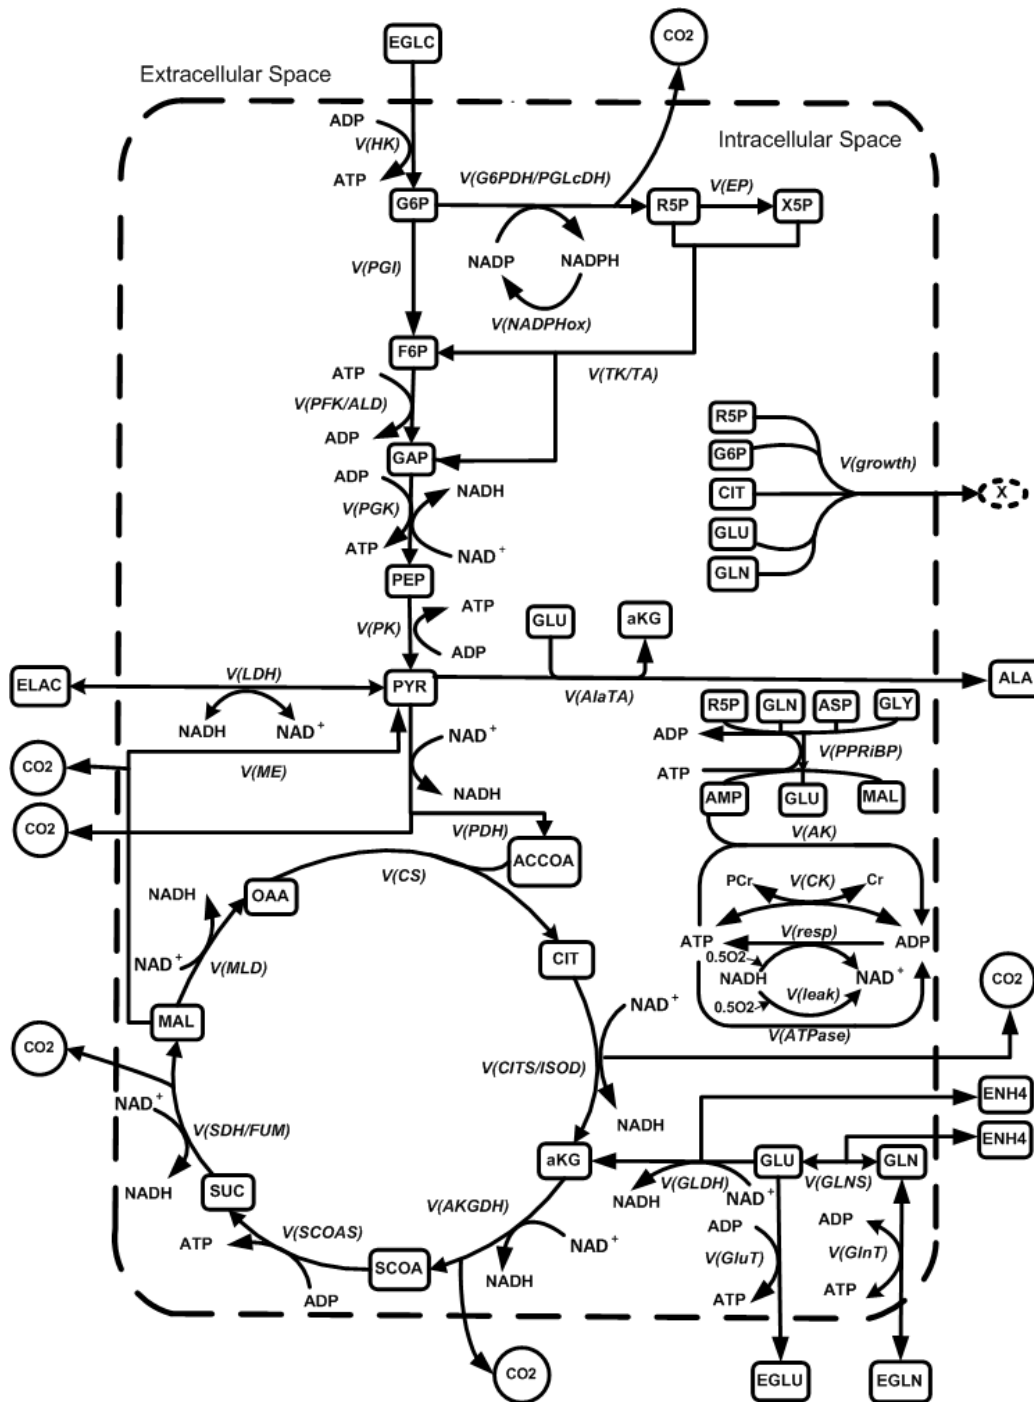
EGLC

CO2

Extracellular Space

Intracellular Space

ADP
V(HK)
ATP

G6P
V(G6PDH/PGLcDH)
R5P
V(EP)
X5P

NADP
NADPH
V(NADPHox)

V(PGI)

F6P
V(TK/TA)

ATP
V(PFK/ALD)
ADP

GAP

R5P
G6P
CIT
GLU
GLN
V(growth)
X

ADP
V(PGK)
ATP
NADH
NAD$^+$

PEP

V(PK)
ATP
ADP

GLU
aKG

ELAC
V(LDH)
PYR
ALA
NADH
NAD$^+$
V(AlaTA)

R5P
GLN
ASP
GLY
ADP
V(PPRiBP)
ATP
AMP
GLU
MAL

CO2
V(ME)
NAD$^+$
NADH

CO2
V(PDH)
ACCOA

V(AK)

PCr
V(CK)
Cr

NADH
OAA
V(CS)

NAD$^+$
V(MLD)

CIT

ATP
V(resp)
ADP
0.5O2
NADH
NAD$^+$
0.5O2
V(leak)
V(ATPase)

NAD$^+$

CO2

MAL

CO2

V(CITS/ISOD)

NAD$^+$
V(SDH/FUM)

NADH

ENH4

NADH

ENH4

NADH
SUC
aKG
GLU
GLN
V(GLDH)
NADH
NAD$^+$
V(GLNS)

V(AKGDH)

ATP
V(SCOAS)
ADP
SCOA
NAD$^+$
NADH

ADP
V(GluT)
ATP

ADP
V(GlnT)
ATP

CO2

EGLU

EGLN